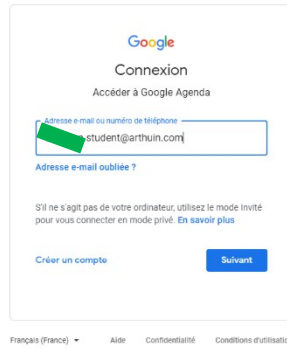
Google

Connexion

Accéder à Google Agenda

Adresse e-mail ou numéro de téléphone

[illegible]-student@arthuin.com

Adresse e-mail oubliée ?

S'il ne s'agit pas de votre ordinateur, utilisez le mode Invité pour vous connecter en mode privé. En savoir plus

Créer un compte

Suivant

Français (France)

Aide

Confidentialité

Conditions d'utilisati